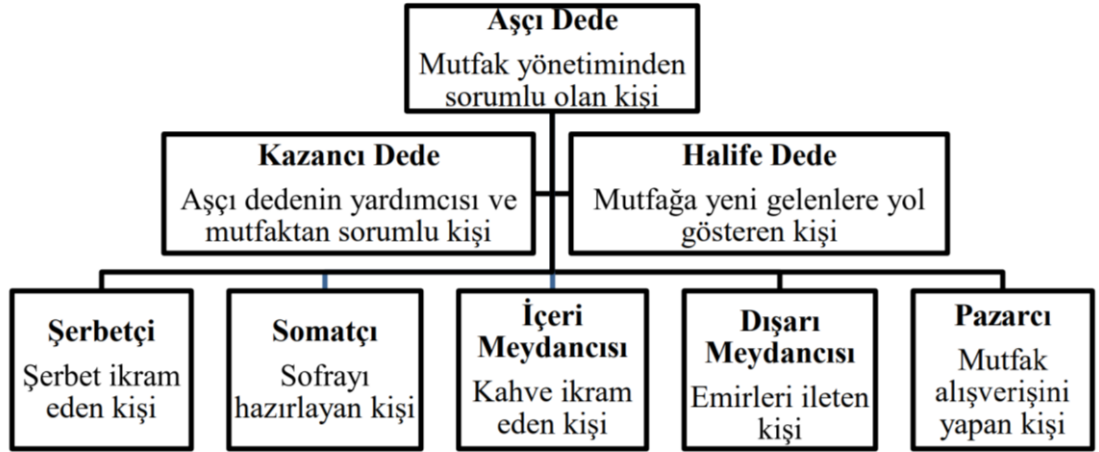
**Aşçı Dede**
Mutfak yönetiminden sorumlu olan kişi

**Kazancı Dede**
Aşçı dedenin yardımcısı ve mutfaktan sorumlu kişi

**Halife Dede**
Mutfağa yeni gelenlere yol gösteren kişi

**Şerbetçi**
Şerbet ikram eden kişi

**Somatçı**
Sofrayı hazırlayan kişi

**İçeri Meydancısı**
Kahve ikram eden kişi

**Dışarı Meydancısı**
Emirleri ileten kişi

**Pazarcı**
Mutfak alışverişini yapan kişi